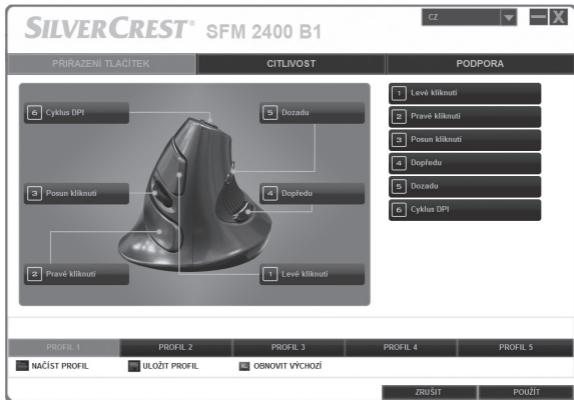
SILVERCREST® SFM 2400 B1

CZ

PŘIŘAZENÍ TLAČÍTEK

CITLIVOST

PODPORA

6 Cyklus DPI

5 Dozadu

3 Posun kliknutí

4 Dopředu

2 Pravé kliknutí

1 Levé kliknutí

1 Levé kliknutí

2 Pravé kliknutí

3 Posun kliknutí

4 Dopředu

5 Dozadu

6 Cyklus DPI

PROFIL 1

PROFIL 2

PROFIL 3

PROFIL 4

PROFIL 5

NAČÍST PROFIL

ULOŽIT PROFIL

OBNOVIT VÝCHOZÍ

ZRUŠIT

POUŽÍT